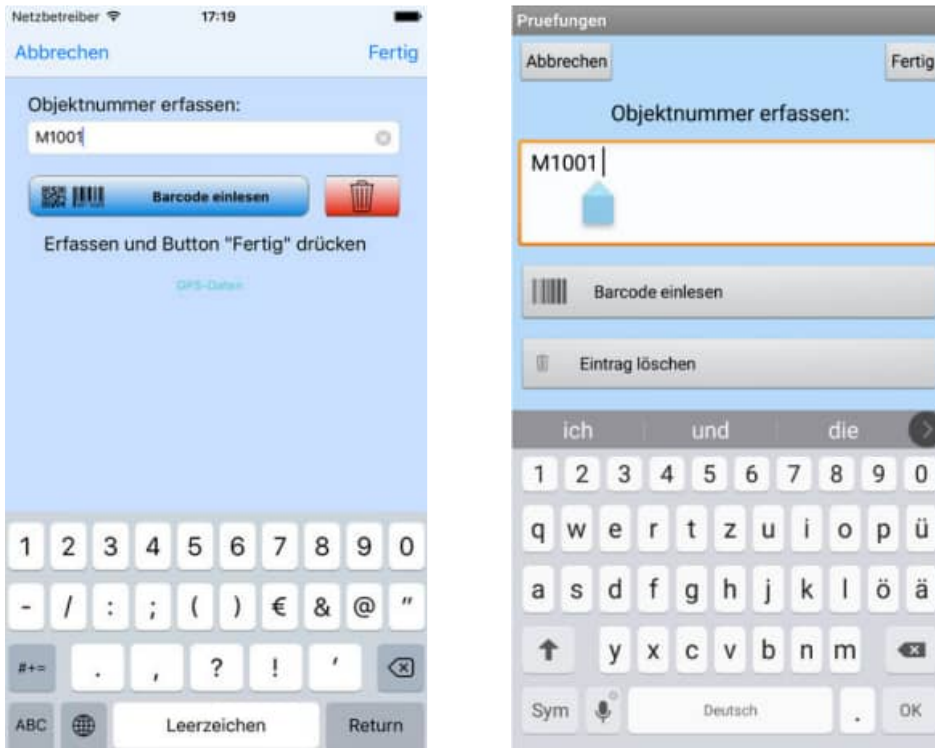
Netzbetreiber 17:19

Abbrechen Fertig

Objektnummer erfassen:

M1001

Barcode einlesen

Erfassen und Button "Fertig" drücken

GPS-Daten

1 2 3 4 5 6 7 8 9 0
- / : ; ( ) € & @ "
#+= . , ? ! '
ABC Leerzeichen Return

Pruefungen

Abbrechen Fertig

Objektnummer erfassen:

M1001

Barcode einlesen

Eintrag löschen

ich und die

1 2 3 4 5 6 7 8 9 0
q w e r t z u i o p ü
a s d f g h j k l ö ä
y x c v b n m
Sym Deutsch . OK